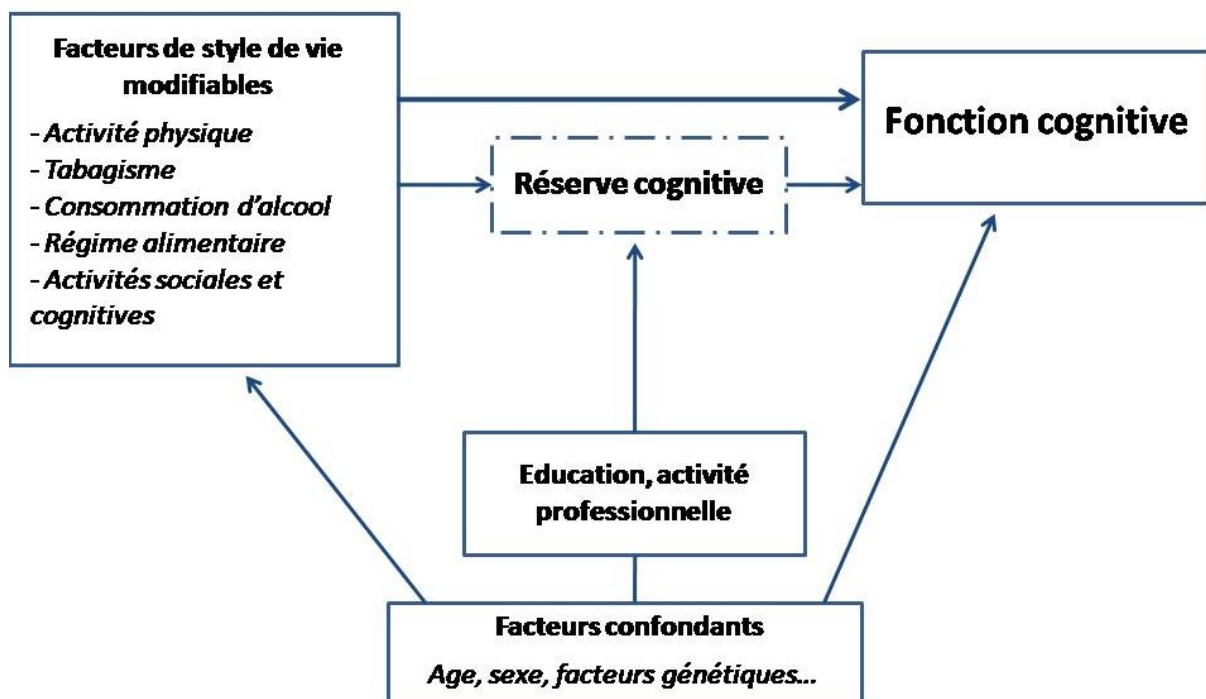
Facteurs de style de vie modifiables

- Activité physique
- Tabagisme
- Consommation d'alcool
- Régime alimentaire
- Activités sociales et cognitives

Réserve cognitive

Fonction cognitive

Education, activité professionnelle

Facteurs confondants

Age, sexe, facteurs génétiques...